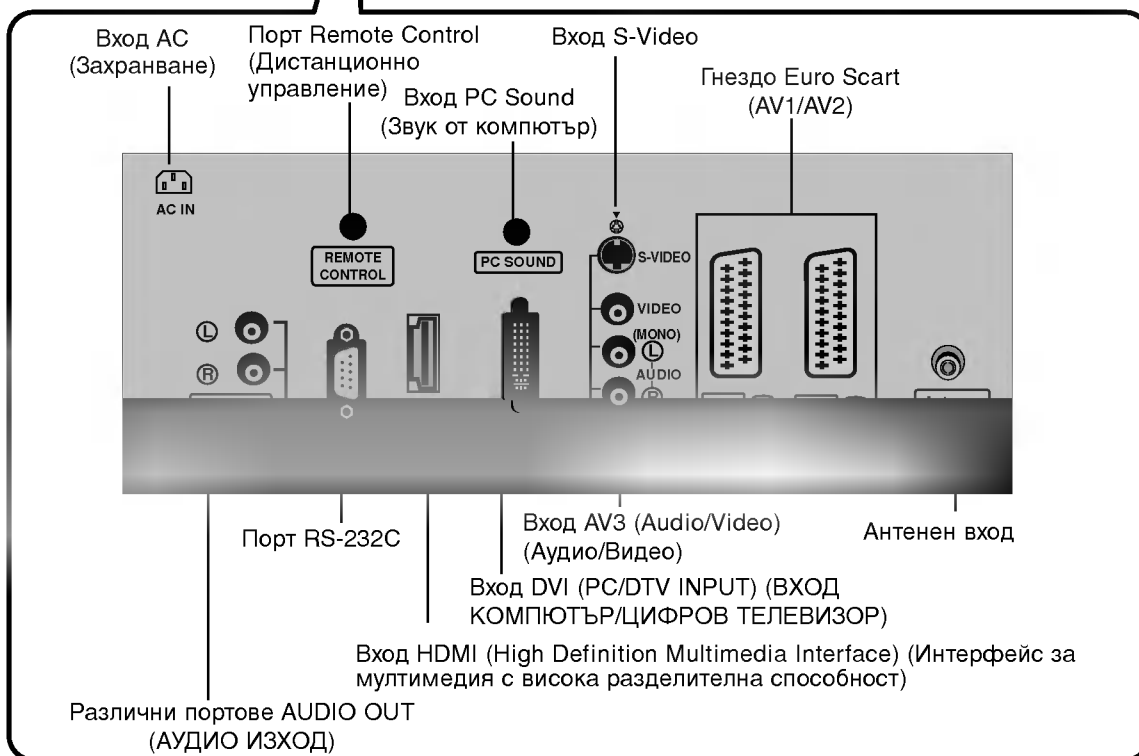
Вход AC (Захранване)

Порт Remote Control (Дистанционно управление)

Вход PC Sound (Звук от компютър)

Вход S-Video

Гнездо Euro Scart (AV1/AV2)

AC IN

REMOTE CONTROL

PC SOUND

S-VIDEO

VIDEO

(MONO)

AUDIO

L

R

Порт RS-232C

Вход AV3 (Audio/Video) (Аудио/Видео)

Антенен вход

Вход DVI (PC/DTV INPUT) (ВХОД КОМПЮТЪР/ЦИФРОВ ТЕЛЕВИЗОР)

Вход HDMI (High Definition Multimedia Interface) (Интерфейс за мултимедия с висока разделителна способност)

Различни портове AUDIO OUT (АУДИО ИЗХОД)